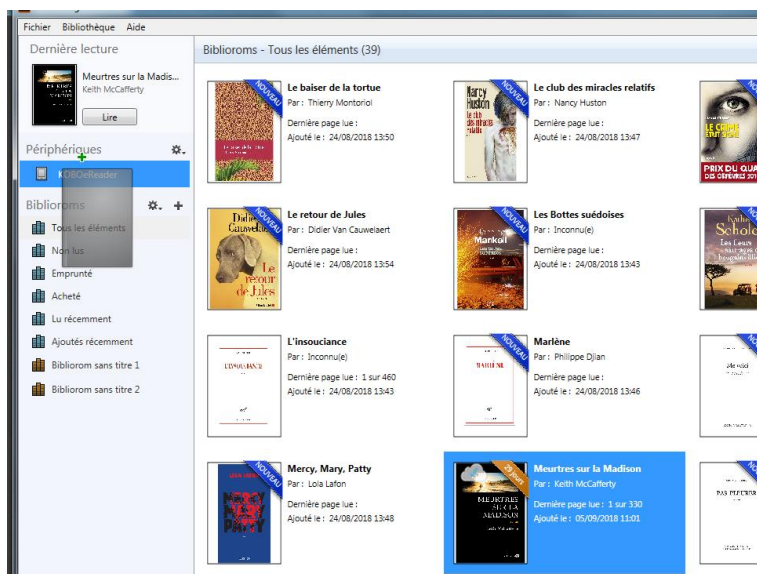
Fichier Bibliothèque Aide

Dernière lecture

Meurtres sur la Madis...
Keith McCafferty

Lire

Périphériques

KOBOeReader

Biblioroms

Tous les éléments

Non lus

Emprunté

Acheté

Lu récemment

Ajoutés récemment

Bibliorom sans titre 1

Bibliorom sans titre 2

Biblioroms - Tous les éléments (39)

NOUVEAU
Le baiser de la tortue
Par : Thierry Montoriol
Dernière page lue :
Ajouté le : 24/08/2018 13:50

NOUVEAU
Le club des miracles relatifs
Par : Nancy Huston
Dernière page lue :
Ajouté le : 24/08/2018 13:47

NOUVEAU
Le retour de Jules
Par : Didier Van Cauwelaert
Dernière page lue :
Ajouté le : 24/08/2018 13:54

NOUVEAU
Les Bottes suédoises
Par : Inconnu(e)
Dernière page lue :
Ajouté le : 24/08/2018 13:43

L'insouciance
Par : Inconnu(e)
Dernière page lue : 1 sur 460
Ajouté le : 24/08/2018 13:43

NOUVEAU
Marlène
Par : Philippe Djian
Dernière page lue :
Ajouté le : 24/08/2018 13:46

NOUVEAU
Mercy, Mary, Patty
Par : Lola Lafon
Dernière page lue :
Ajouté le : 24/08/2018 13:48

25 jours
Meurtres sur la Madison
Par : Keith McCafferty
Dernière page lue : 1 sur 330
Ajouté le : 05/09/2018 11:01

PRIX DU QUA
LE CRIME
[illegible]
Schole
PAS PLEURER
NOUVEAU